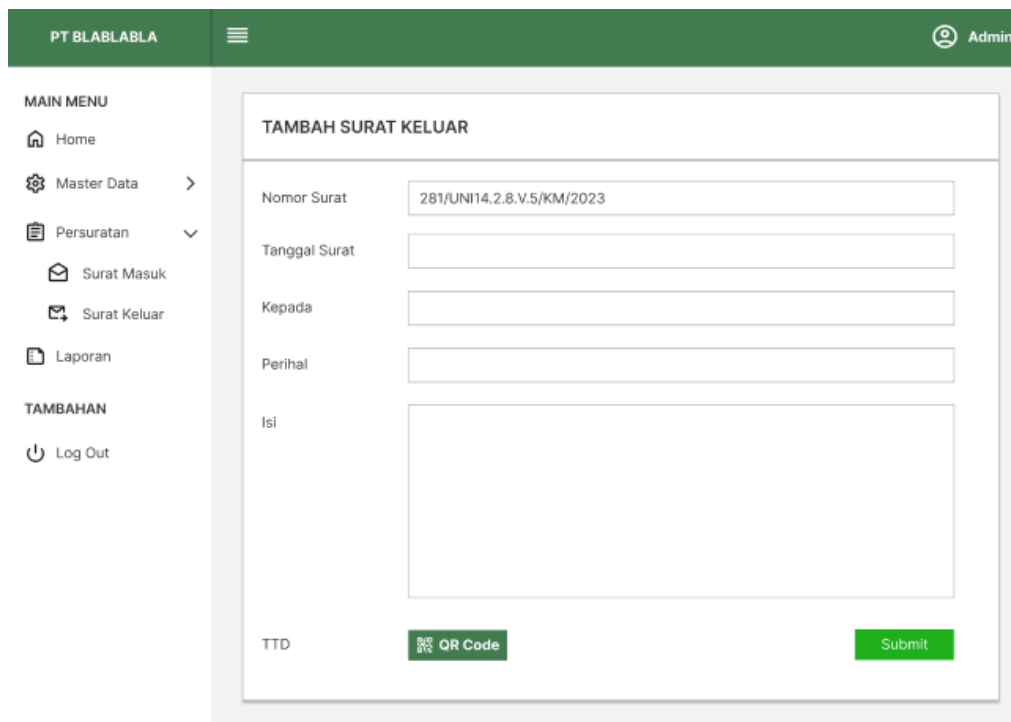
PT BLABLABLA

Admin

MAIN MENU

Home

Master Data

Persuratan

Surat Masuk

Surat Keluar

Laporan

TAMBAHAN

Log Out

TAMBAH SURAT KELUAR

Nomor Surat 281/UNI14.2.8.V.5/KM/2023

Tanggal Surat

Kepada

Perihal

Isi

TTD QR Code

Submit